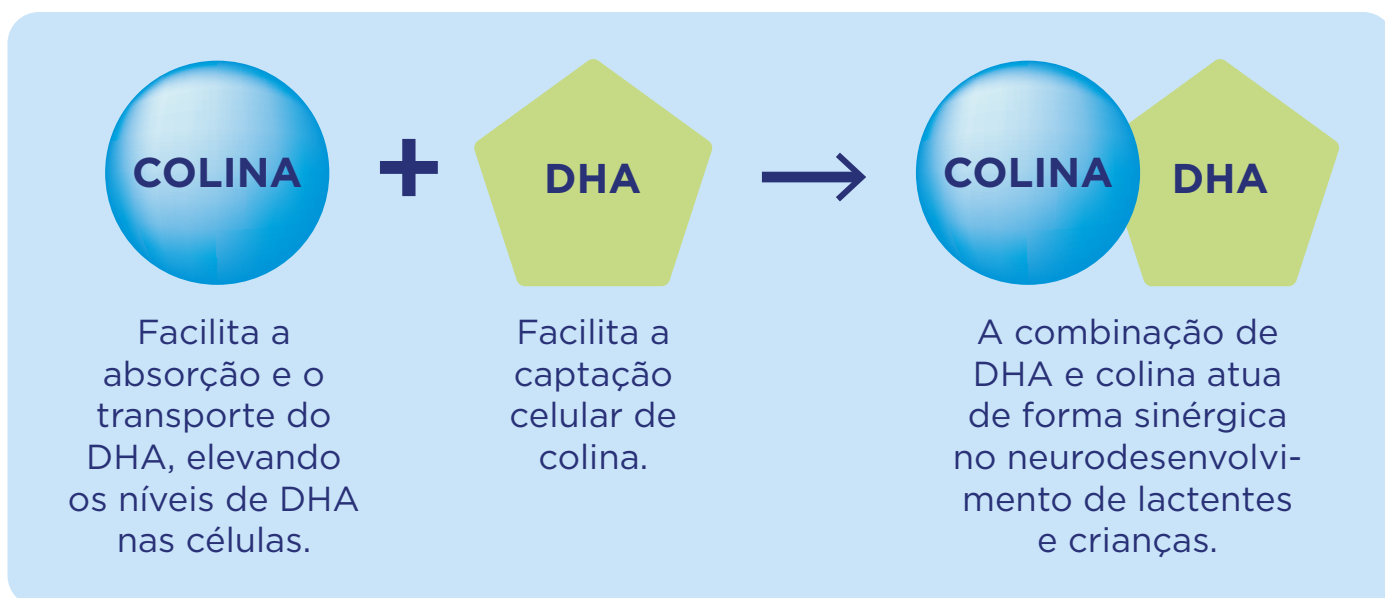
COLINA + DHA → COLINA DHA

Facilita a absorção e o transporte do DHA, elevando os níveis de DHA nas células.

Facilita a captação celular de colina.

A combinação de DHA e colina atua de forma sinérgica no neurodesenvolvimento de lactentes e crianças.